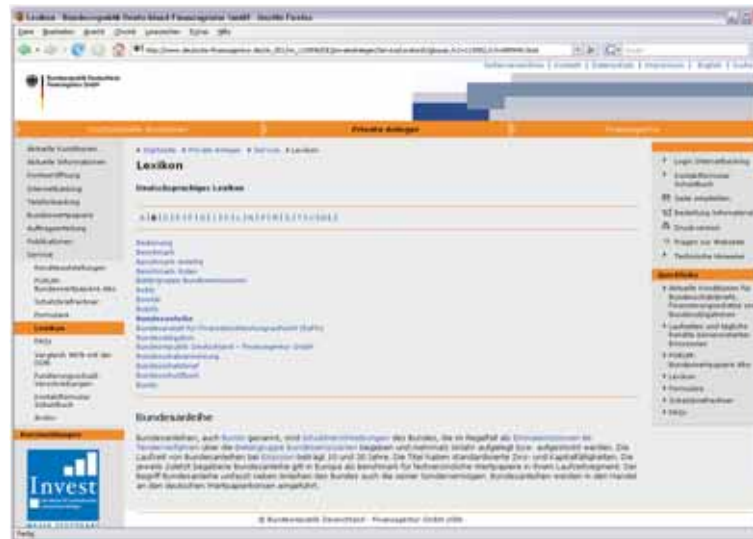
Lexikon - Bundesrepublik Deutschland Finanzagentur GmbH - Mozilla Firefox

Datei Bearbeiten Ansicht Chronik Lesezeichen Extras Hilfe

Bundesrepublik Deutschland Finanzagentur GmbH

Institutionelle Anleger | Private Anleger | Finanzagentur

Aktuelle Konditionen
Aktuelle Informationen
Kontoeröffnung
Internetbanking
Telefonbanking
Bundeswertpapiere
Auftragserteilung
Publikationen
Service
Bundesemissionen
Produkt-Bundeswertpapiere
Schuldbuchkonten
Formulare
Lexikon
FAQs
Vergleich
Förderungen
Kontaktformular Schuldbuch
Anfahrt

Startseite » Private Anleger » Service » Lexikon

Lexikon

Deutschsprachiges Lexikon

A B C D E F G H I J K L M N O P Q R S T U V W X Y Z

Bundesanleihe

Bundesanleihen, auch Bunds genannt, sind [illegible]

Login Internetbanking
Kontaktformular Schuldbuch
Seite empfehlen
Drucken
Fragen zur Webseite
Technische Hinweise

Schnelllinks
Lexikon
Formulare
FAQs

Invest

© Bundesrepublik Deutschland - Finanzagentur GmbH 2006

Fertig